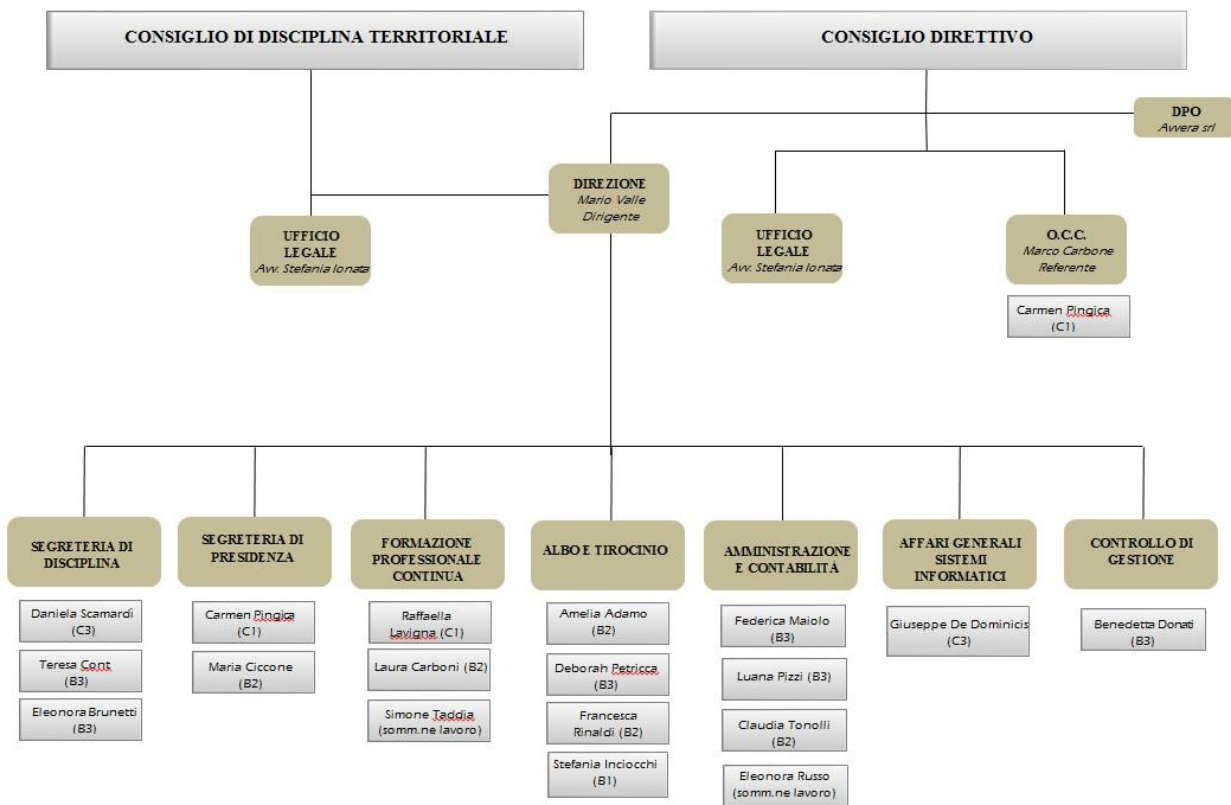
CONSIGLIO DI DISCIPLINA TERRITORIALE

CONSIGLIO DIRETTIVO

DPO
Avvera srl

DIREZIONE
Mario Valle
Dirigente

UFFICIO LEGALE
Avv. Stefania Ionata

UFFICIO LEGALE
Avv. Stefania Ionata

O.C.C.
Marco Carbone
Referente

Carmen Pingica (C1)

SEGRETERIA DI DISCIPLINA

Daniela Scamardi (C3)

Teresa Cont (B3)

Eleonora Brunetti (B3)

SEGRETERIA DI PRESIDENZA

Carmen Pingica (C1)

Maria Ciccone (B2)

FORMAZIONE PROFESSIONALE CONTINUA

Raffaella Lavigna (C1)

Laura Carboni (B2)

Simone Taddia (somm.ne lavoro)

ALBO E TIROCINIO

Amelia Adamo (B2)

Deborah Petricca (B3)

Francesca Rinaldi (B2)

Stefania Inciocchi (B1)

AMMINISTRAZIONE E CONTABILITA

Federica Maiolo (B3)

Luana Pizzi (B3)

Claudia Tonolli (B2)

Eleonora Russo (somm.ne lavoro)

AFFARI GENERALI SISTEMI INFORMATICI

Giuseppe De Dominicis (C3)

CONTROLLO DI GESTIONE

Benedetta Donati (B3)